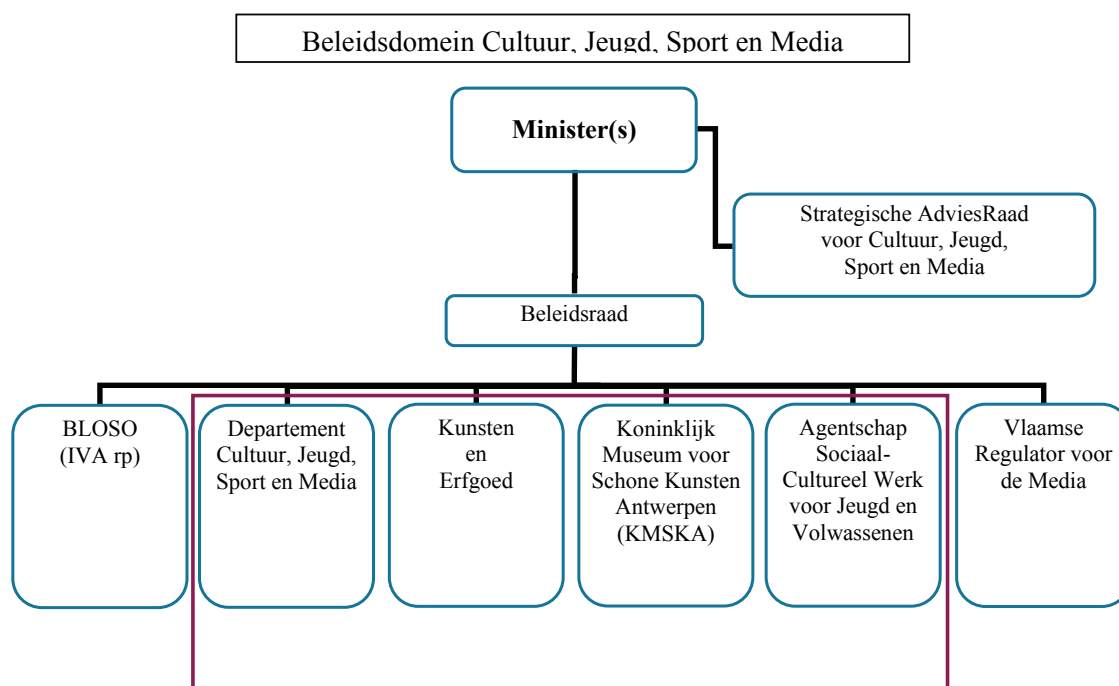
Beleidsdomein Cultuur, Jeugd, Sport en Media

Minister(s)

Strategische AdviesRaad voor Cultuur, Jeugd, Sport en Media

Beleidsraad

BLOSO (IVA rp)

Departement Cultuur, Jeugd, Sport en Media

Kunsten en Erfgoed

Koninklijk Museum voor Schone Kunsten Antwerpen (KMSKA)

Agentschap Sociaal-Cultureel Werk voor Jeugd en Volwassenen

Vlaamse Regulator voor de Media